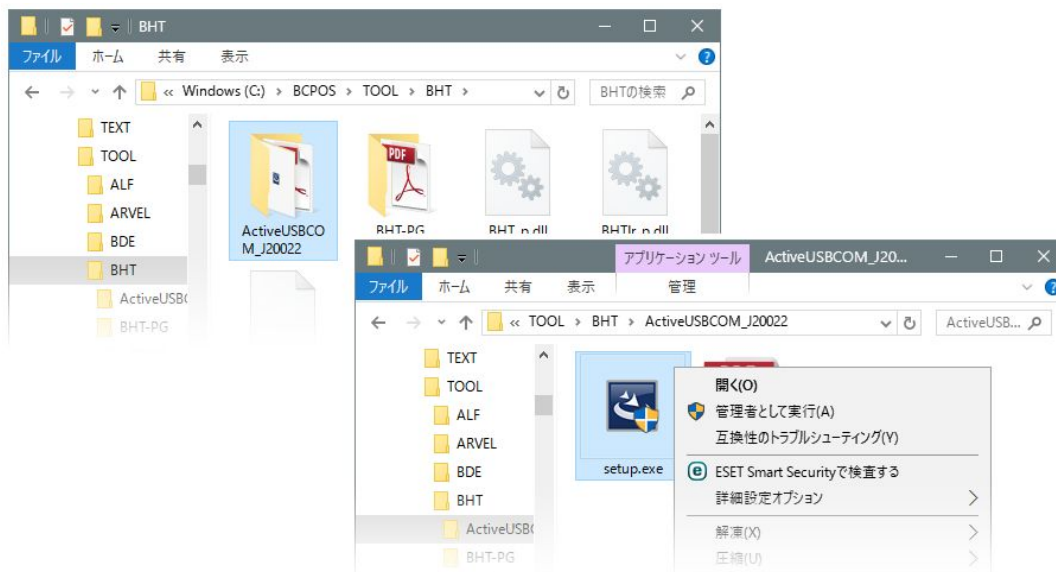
BHT

ファイル ホーム 共有 表示

« Windows (C:) › BCPOS › TOOL › BHT ›

BHTの検索

TEXT
TOOL
ALF
ARVEL
BDE
BHT
ActiveUSBC
BHT-PG

ActiveUSBCOM_J20022
BHT-PG
BHT_p.dll
BHTIr_p.dll

アプリケーション ツール
ActiveUSBCOM_J20...

ファイル ホーム 共有 表示 管理

« TOOL › BHT › ActiveUSBCOM_J20022

ActiveUSB...

TEXT
TOOL
ALF
ARVEL
BDE
BHT
ActiveUSBC
BHT-PG

setup.exe

開く(O)
管理者として実行(A)
互換性のトラブルシューティング(Y)
ESET Smart Securityで検査する
詳細設定オプション
解凍(X)
圧縮(U)